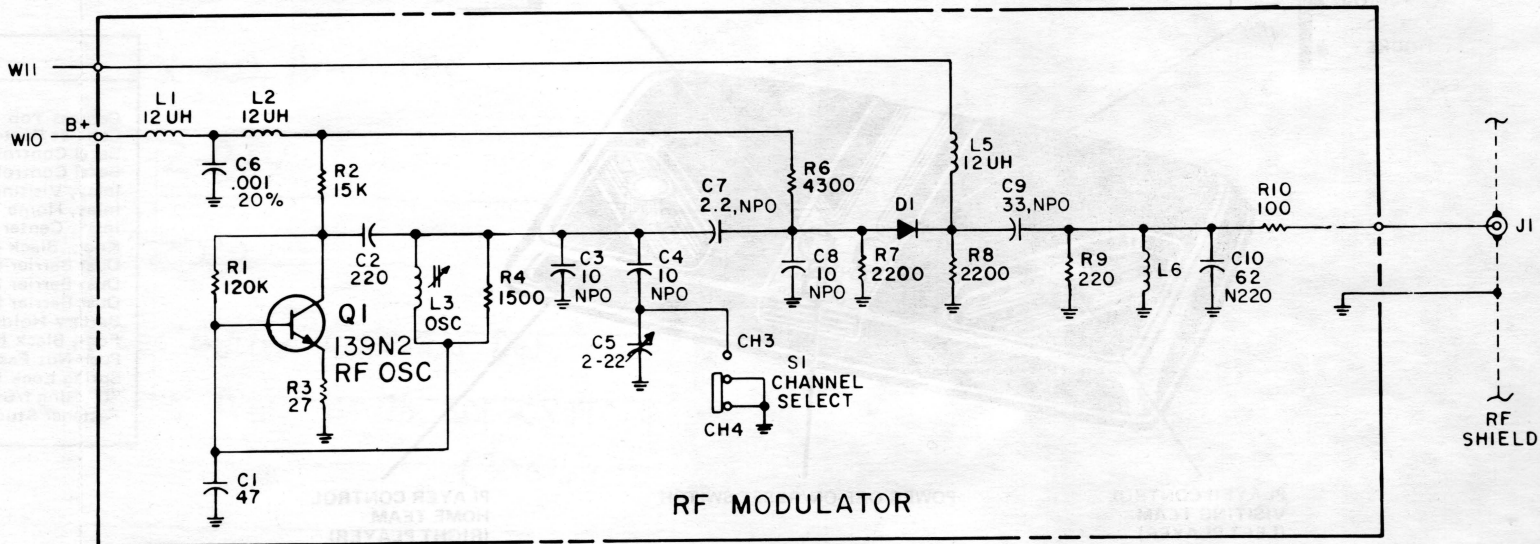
W11
B+
W10
L1
12 UH
L2
12 UH
C6
.001
20%
R2
15K
R1
120K
Q1
139N2
RF OSC
R3
27
C1
47
C2
220
L3
OSC
R4
1500
C3
10
NPO
C4
10
NPO
C5
2-22
CH3
S1
CHANNEL
SELECT
CH4
C7
2.2, NPO
R6
4300
C8
10
NPO
R7
2200
D1
L5
12 UH
R8
2200
C9
33, NPO
R9
220
L6
C10
62
N220
R10
100
J1
RF
SHIELD
RF MODULATOR